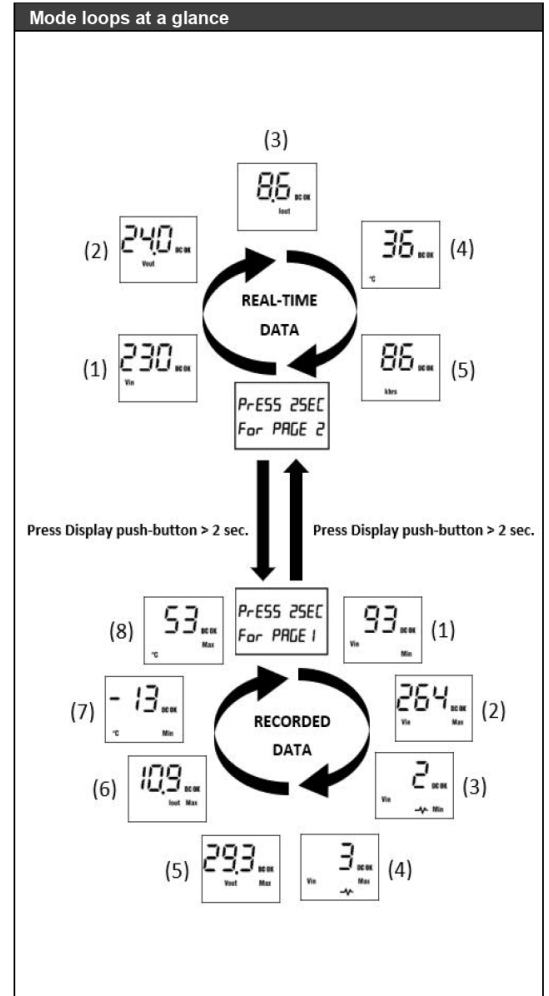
Mode loops at a glance

(3)
8.6 DC OK
Iout

(2) 24.0 DC OK
Vout

(4) 36 DC OK
°C

REAL-TIME
DATA

(1) 230 DC OK
Vin

(5) 86 DC OK
khrs

PrESS 2SEC
For PAGE 2

Press Display push-button > 2 sec.

Press Display push-button > 2 sec.

PrESS 2SEC
For PAGE 1

(8) 53 DC OK
°C Max

(1) 93 DC OK
Vin Min

(7) -13 DC OK
°C Min

RECORDED
DATA

(2) 264 DC OK
Vin Max

(6) 10.9 DC OK
Iout Max

(3) 2 DC OK
Vin Min

(5) 29.3 DC OK
Vout Max

(4) 3 DC OK
Vin Max